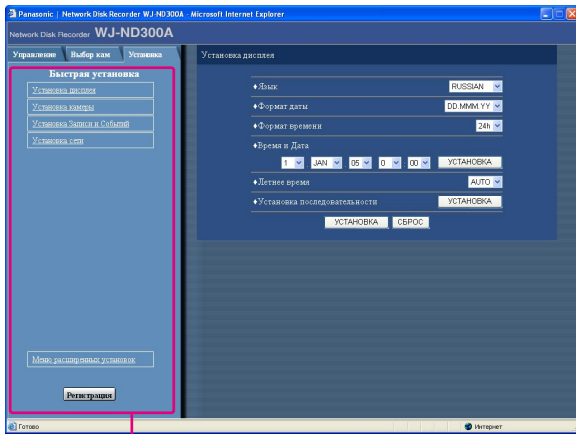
Panasonic | Network Disk Recorder WJ-ND300A - Microsoft Internet Explorer

Network Disk Recorder WJ-ND300A

Управление | Выбор кам | Установка

Быстрая установка

Установка дисплея

Установка камеры

Установка Записи и Событий

Установка сети

Меню расширенных установок

Регистрация

Установка дисплея

♦Язык RUSSIAN

♦Формат даты DD.MMM.YY

♦Формат времени 24h

♦Время и Дата

1 JAN 05 0 00 УСТАНОВКА

♦Летнее время AUTO

♦Установка последовательности УСТАНОВКА

УСТАНОВКА СБРОС

Готово

Интернет